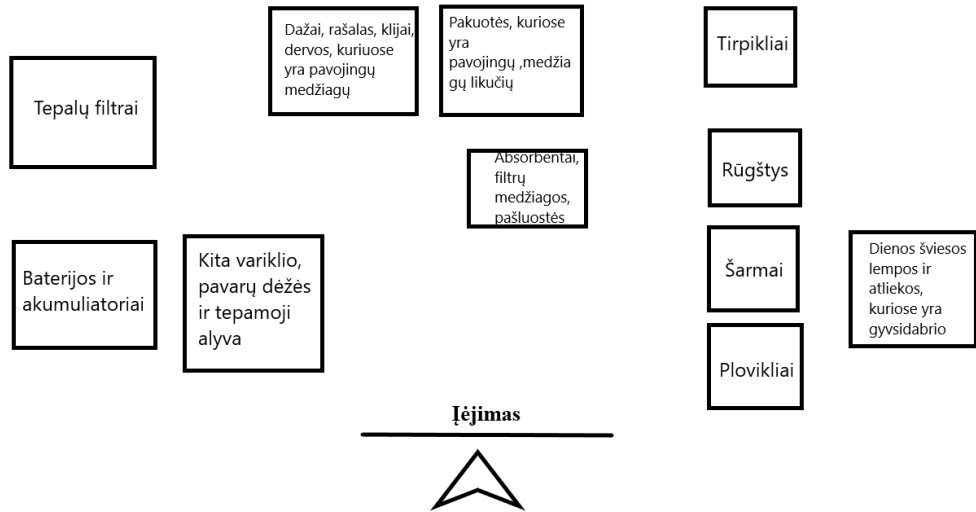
Dažai, rašalas, klijai, dervos, kuriuose yra pavojingų medžiagų

Pakuotės, kuriose yra pavojingų ,medžiagų likučių

Tirpikliai

Tepalų filtrai

Absorbentai, filtrų medžiagos, pašluostės

Rūgštys

Baterijos ir akumuliatoriai

Kita variklio, pavarų dėžės ir tepamoji alyva

Šarmai

Dienos šviesos lempos ir atliekos, kuriose yra gyvsidabrio

Plovikliai

Įėjimas